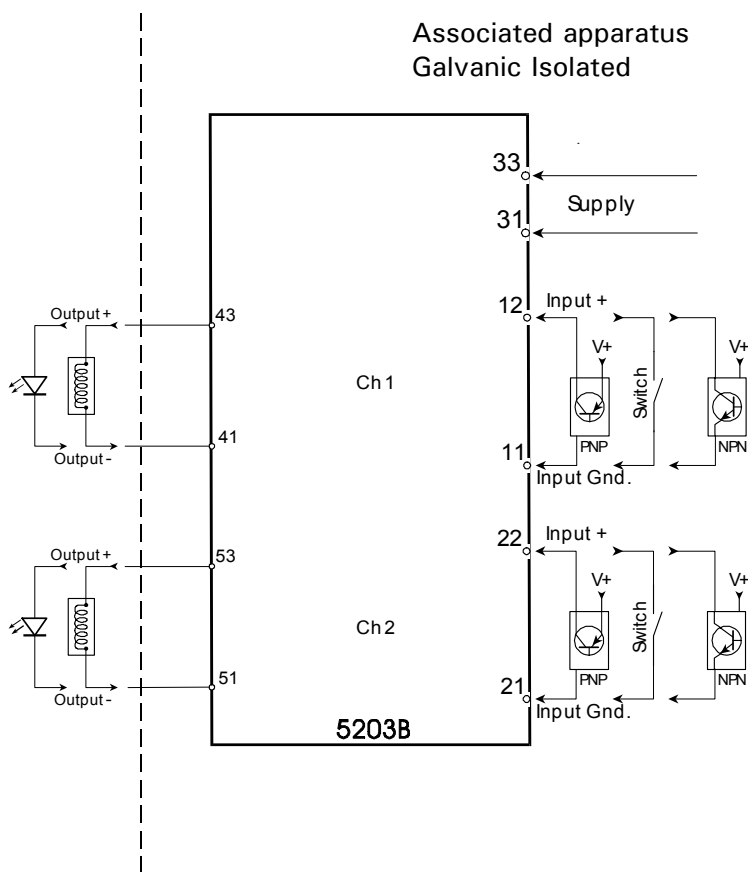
Associated apparatus
Galvanic Isolated

33
Supply
31

12
Input +
V+
V+
Switch
PNP
NPN
11
Input Gnd.

Output +
43
Ch 1
Output -
41

22
Input +
V+
V+
Switch
PNP
NPN
21
Input Gnd.

Output +
53
Ch 2
Output -
51

5203B